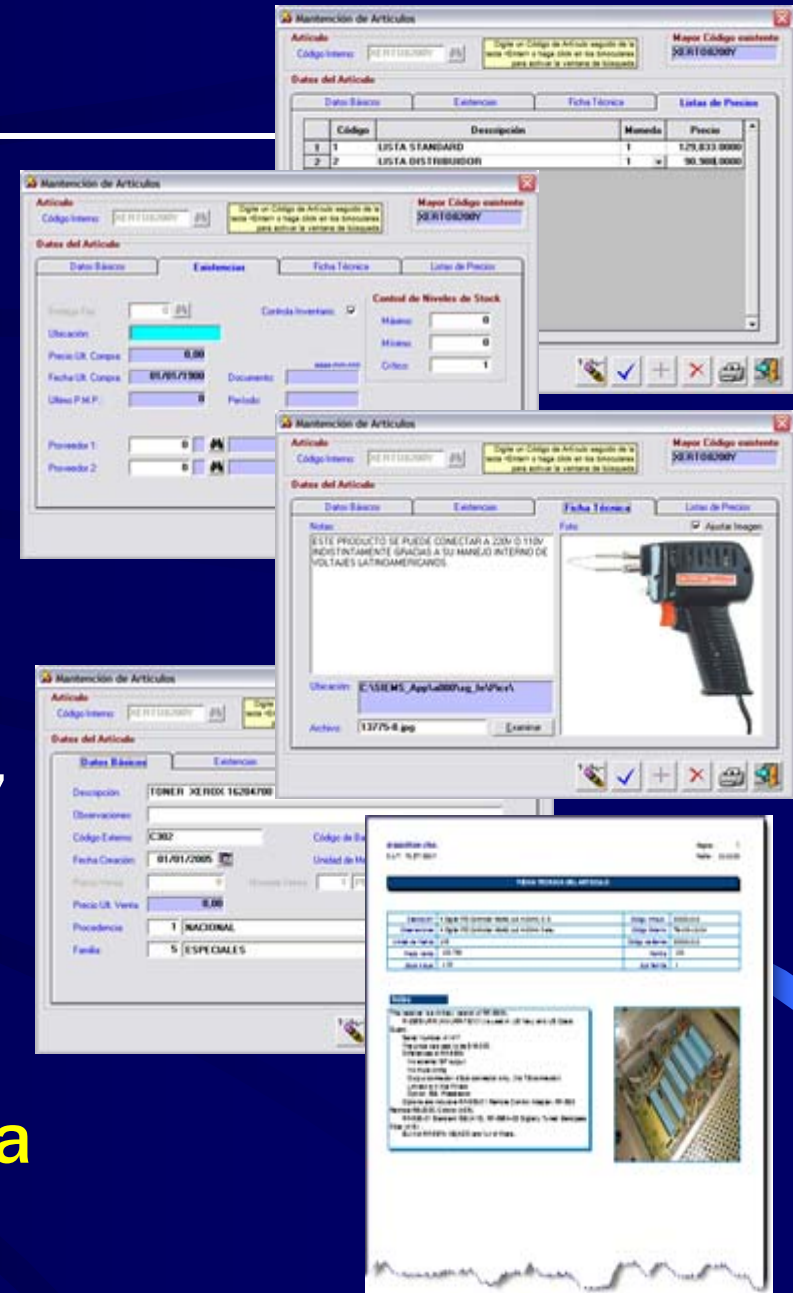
Mantención de Artículos

Artículo
Código Interno: XERT08200Y
Digite un Código de Artículo seguido de la tecla <Enter> o haga click en los binoculares para activar la ventana de búsqueda
Mayor Código existente
XERT08200Y

Datos del Artículo
Datos Básicos | Existencias | Ficha Técnica | Listas de Precios

| | Código | Descripción | Moneda | Precio |
|---|---|---|---|---|
| 1 | 1 | LISTA STANDARD | 1 | 129.833,0000 |
| 2 | 2 | LISTA DISTRIBUIDOR | 1 | 90.900,0000 |

Mantención de Artículos

Artículo
Código Interno: XERT08200Y
Digite un Código de Artículo seguido de la tecla <Enter> o haga click en los binoculares para activar la ventana de búsqueda
Mayor Código existente
XERT08200Y

Datos del Artículo
Datos Básicos | Existencias | Ficha Técnica | Listas de Precios

Existencia Fís. 0
Ubicación
Precio Ult. Compra 0,00
Fecha Ult. Compra 01/01/1900
Ultimo P.M.P. 0
Controla Inventario ☑
Control de Niveles de Stock
Máximo 0
Mínimo 0
Crítico 1
Documento
Período
Proveedor 1 0
Proveedor 2 0

Mantención de Artículos

Artículo
Código Interno: XERT08200Y
Digite un Código de Artículo seguido de la tecla <Enter> o haga click en los binoculares para activar la ventana de búsqueda
Mayor Código existente
XERT08200Y

Datos del Artículo
Datos Básicos | Existencias | Ficha Técnica | Listas de Precios

Notas
ESTE PRODUCTO SE PUEDE CONECTAR A 220V O 110V INDISTINTAMENTE GRACIAS A SU MANEJO INTERNO DE VOLTAJES LATINOAMERICANOS.
Foto
☑ Ajustar Imagen
Ubicación: C:\SIEMS_App\a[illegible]\Pics\
Archivo: 13775-8.jpg
Examinar

Mantención de Artículos

Artículo
Código Interno: XERT08200Y
Digite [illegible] tecla <En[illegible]

Datos del Artículo
Datos Básicos | Existencias

Descripción TONER XEROX 16204700
Observaciones
Código Externo C302
Código de Ba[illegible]
Fecha Creación 01/01/2005
Unidad de Me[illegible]
Precio Venta 0
Moneda Venta 1
Precio Ult. Venta 0,00
Procedencia 1 NACIONAL
Familia 5 ESPECIALES

FICHA TECNICA DEL ARTICULO

Notas

,

a